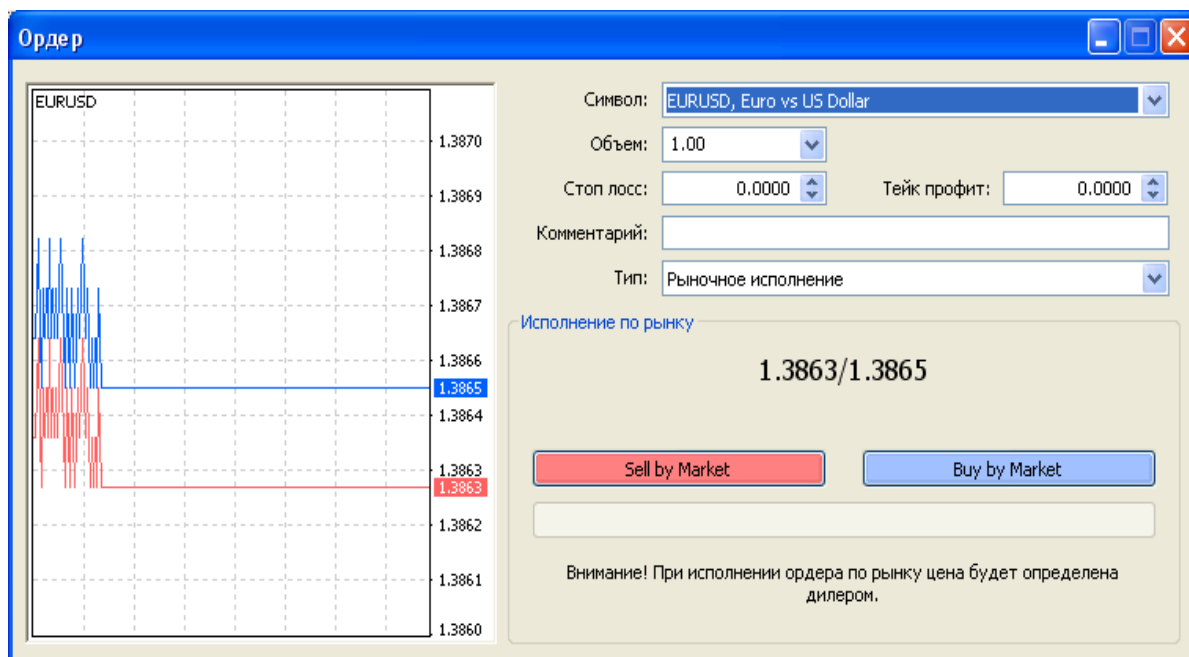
Ордер

EURUSD

1.3870
1.3869
1.3868
1.3867
1.3866
1.3865
1.3864
1.3863
1.3863
1.3862
1.3861
1.3860

Символ: EURUSD, Euro vs US Dollar

Объем: 1.00

Стоп лосс: 0.0000

Тейк профит: 0.0000

Комментарий:

Тип: Рыночное исполнение

Исполнение по рынку

1.3863/1.3865

Sell by Market

Buy by Market

Внимание! При исполнении ордера по рынку цена будет определена дилером.